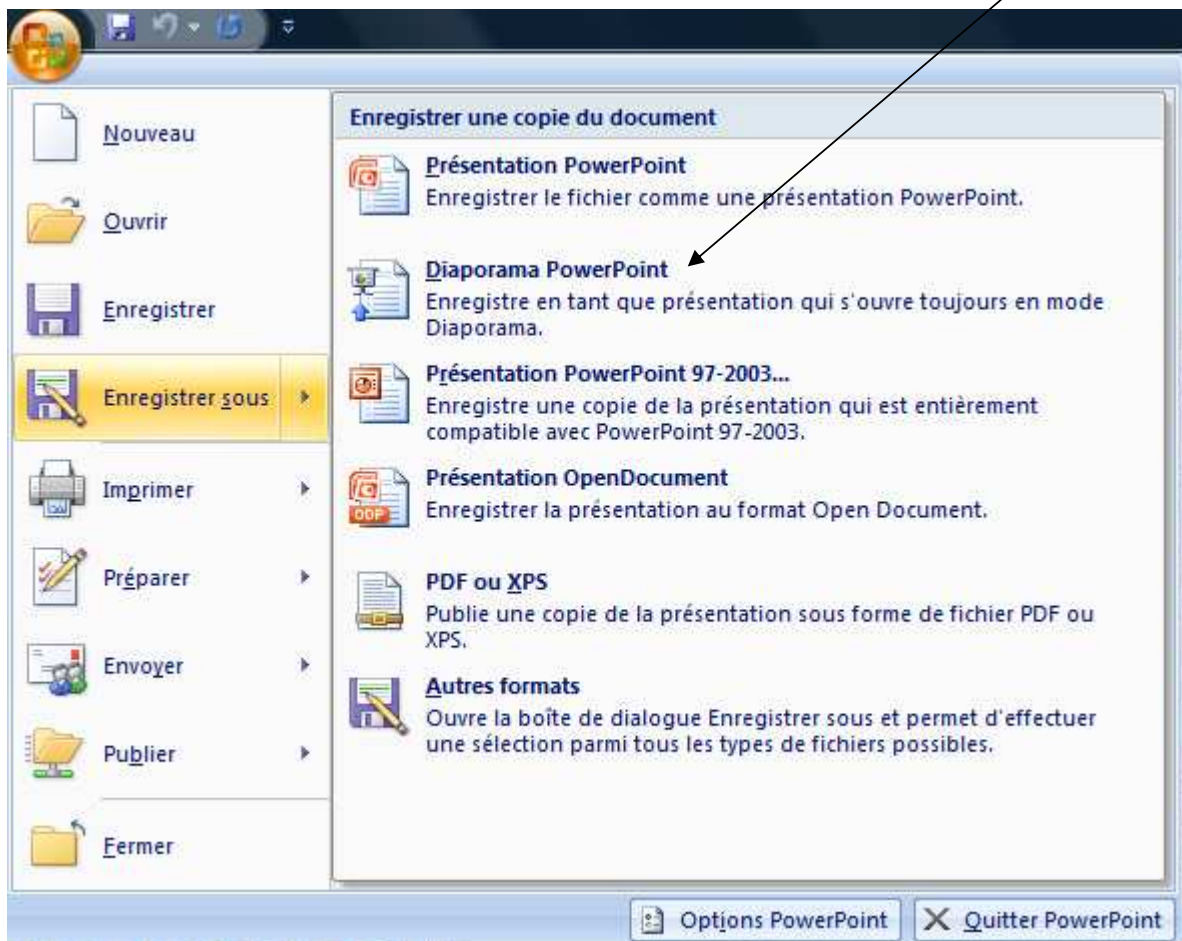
Nouveau

Ouvrir

Enregistrer

Enregistrer sous

Imprimer

Préparer

Envoyer

Publier

Fermer

Enregistrer une copie du document

Présentation PowerPoint
Enregistrer le fichier comme une présentation PowerPoint.

Diaporama PowerPoint
Enregistre en tant que présentation qui s'ouvre toujours en mode Diaporama.

Présentation PowerPoint 97-2003...
Enregistre une copie de la présentation qui est entièrement compatible avec PowerPoint 97-2003.

Présentation OpenDocument
Enregistrer la présentation au format Open Document.

PDF ou XPS
Publie une copie de la présentation sous forme de fichier PDF ou XPS.

Autres formats
Ouvre la boîte de dialogue Enregistrer sous et permet d'effectuer une sélection parmi tous les types de fichiers possibles.

Options PowerPoint

Quitter PowerPoint